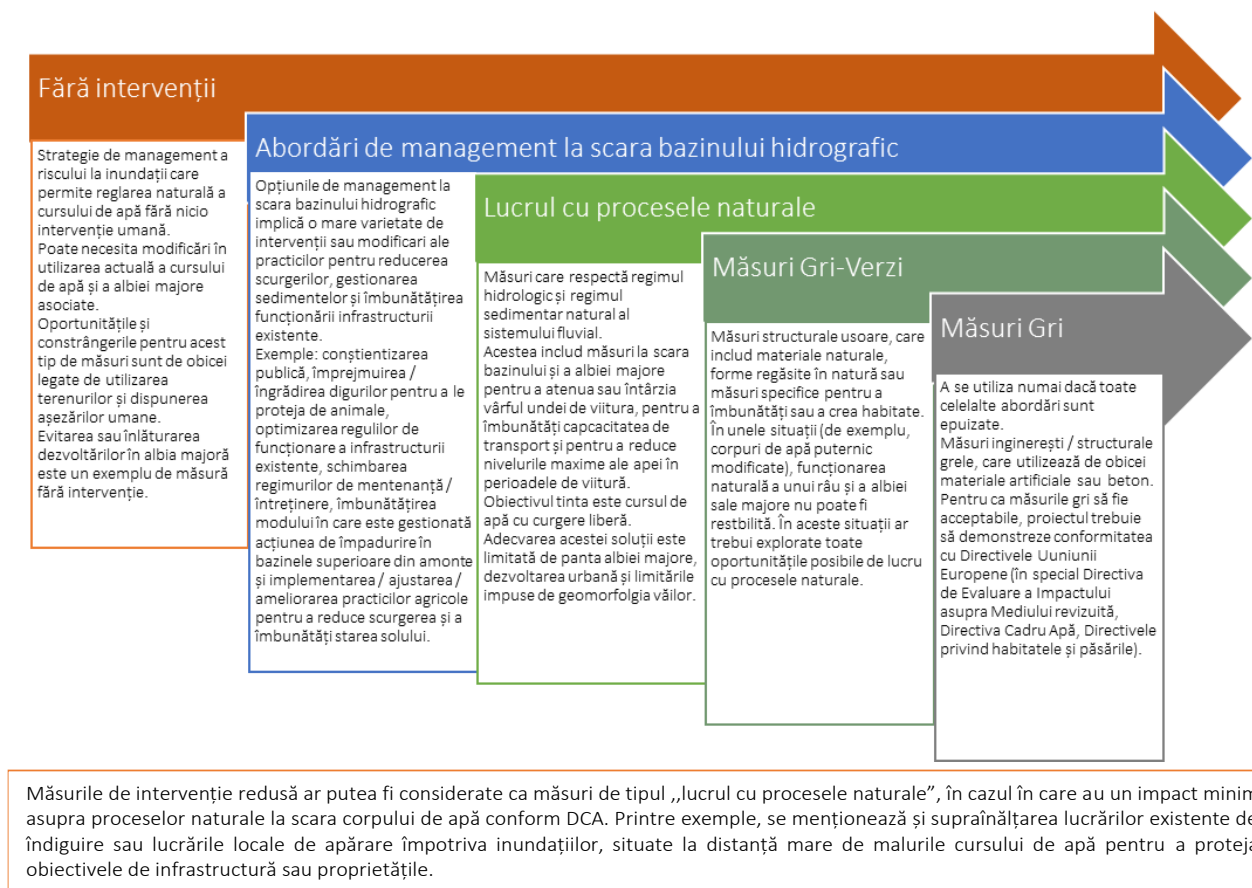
Fără intervenții

Strategie de management a riscului la inundații care permite reglarea naturală a cursului de apă fără nicio intervenție umană.
Poate necesita modificări în utilizarea actuală a cursului de apă și a albiei majore asociate.
Oportunitățile și constrângerile pentru acest tip de măsuri sunt de obicei legate de utilizarea terenurilor și dispunerea așezărilor umane.
Evitarea sau înlăturarea dezvoltărilor în albia majoră este un exemplu de măsură fără intervenție.

Abordări de management la scara bazinului hidrografic

Opțiunile de management la scara bazinului hidrografic implică o mare varietate de intervenții sau modificari ale practicilor pentru reducerea scurgerilor, gestionarea sedimentelor și îmbunătățirea funcționării infrastructurii existente.
Exemple: conștientizarea publică, împrejmuirea / îngrădirea digurilor pentru a le proteja de animale, optimizarea regulilor de funcționare a infrastructurii existente, schimbarea regimurilor de mentenanță / întreținere, îmbunătățirea modului în care este gestionată acțiunea de împadurire în bazinele superioare din amonte și implementarea / ajustarea / ameliorarea practicilor agricole pentru a reduce scurgerea și a îmbunătăți starea solului.

Lucrul cu procesele naturale

Măsuri care respectă regimul hidrologic și regimul sedimentar natural al sistemului fluvial.
Acestea includ măsuri la scara bazinului și a albiei majore pentru a atenua sau întârzia vârful undei de viitura, pentru a îmbunătăți capcacitatea de transport și pentru a reduce nivelurile maxime ale apei în perioadele de viitură.
Obiectivul tinta este cursul de apă cu curgere liberă.
Adecvarea acestei soluții este limitată de panta albiei majore, dezvoltarea urbană și limitările impuse de geomorfolgia văilor.

Măsuri Gri-Verzi

Măsuri structurale usoare, care includ materiale naturale, forme regăsite în natură sau măsuri specifice pentru a îmbunătăți sau a crea habitate. În unele situații (de exemplu, corpuri de apă puternic modificate), funcționarea naturală a unui râu și a albiei sale majore nu poate fi restbilită. În aceste situații ar trebui explorate toate oportunitățile posibile de lucru cu procesele naturale.

Măsuri Gri

A se utiliza numai dacă toate celelalte abordări sunt epuizate.
Măsuri inginerești / structurale grele, care utilizează de obicei materiale artificiale sau beton.
Pentru ca măsurile gri să fie acceptabile, proiectul trebuie să demonstreze conformitatea cu Directivele Uuniunii Europene (în special Directiva de Evaluare a Impactului asupra Mediului revizuită, Directiva Cadru Apă, Directivele privind habitatele și păsările).

Măsurile de intervenție redusă ar putea fi considerate ca măsuri de tipul ,,lucrul cu procesele naturale”, în cazul în care au un impact minim asupra proceselor naturale la scara corpului de apă conform DCA. Printre exemple, se menționează și supraînălțarea lucrărilor existente de îndiguire sau lucrările locale de apărare împotriva inundațiilor, situate la distanță mare de malurile cursului de apă pentru a proteja obiectivele de infrastructură sau proprietățile.